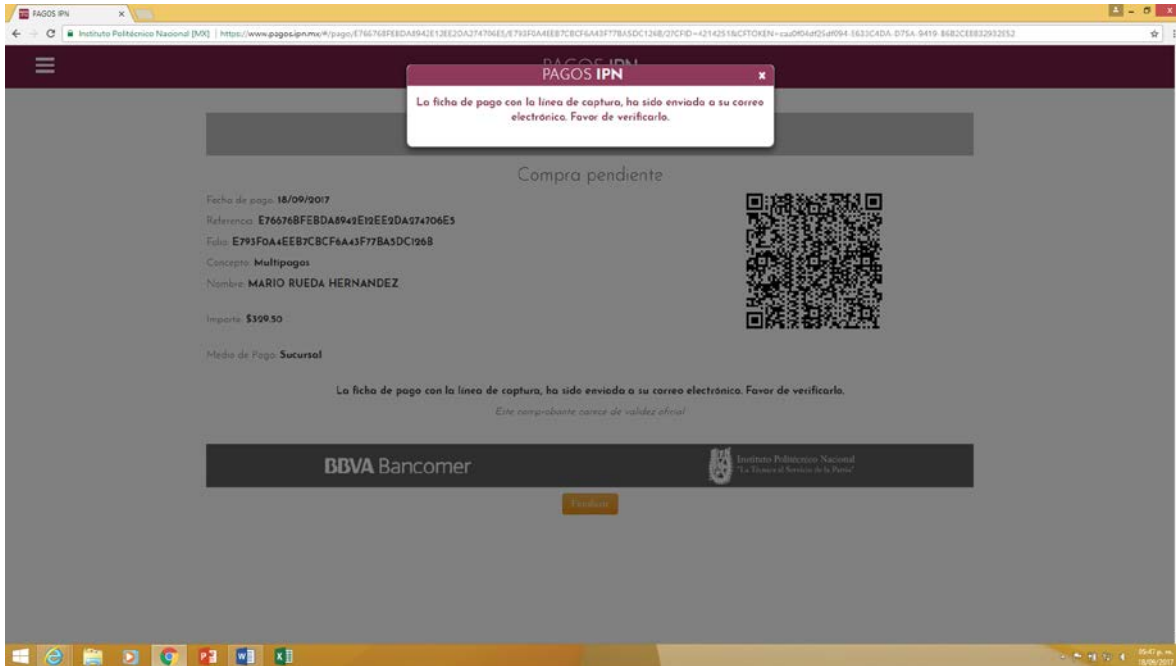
PAGOS IPN

Instituto Politécnico Nacional [MX] | https://www.pagos.ipn.mx/#/pago/E76676BFEBDA8942E12EE2DA274706E5/E793F0A4EEB7CBCF6A43F77BA5DC126B/2?CFID=4214251&CFTOKEN=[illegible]

PAGOS IPN

La ficha de pago con la línea de captura, ha sido enviada a su correo electrónico. Favor de verificarlo.

Compra pendiente

Fecha de pago: 18/09/2017

Referencia: E76676BFEBDA8942E12EE2DA274706E5

Folio: E793F0A4EEB7CBCF6A43F77BA5DC126B

Concepto: Multipagos

Nombre: MARIO RUEDA HERNANDEZ

Importe: $329.50

Medio de Pago: Sucursal

La ficha de pago con la línea de captura, ha sido enviada a su correo electrónico. Favor de verificarlo.

Este comprobante carece de validez oficial

BBVA Bancomer

Instituto Politécnico Nacional
"La Técnica al Servicio de la Patria"

Finalizar

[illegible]
18/09/2017